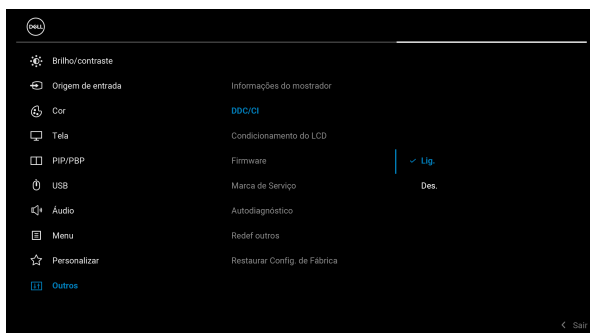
DELL

Brilho/contraste
Origem de entrada
Cor
Tela
PIP/PBP
USB
Áudio
Menu
Personalizar
Outros

Informações do mostrador
DDC/CI
Condicionamento do LCD
Firmware
Marca de Serviço
Autodiagnóstico
Redef outros
Restaurar Config. de Fábrica

✓ Lig.
Des.

< Sair